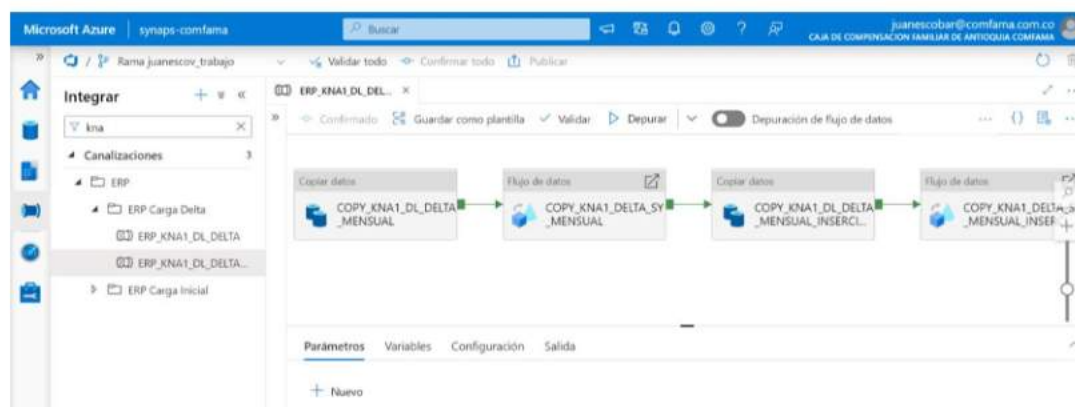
Microsoft Azure | synaps-comfama

Buscar

juanescobar@comfama.com.co
CAJA DE COMPENSACION FAMILIAR DE ANTIOQUIA COMFAMA

/ Rama juanescov_trabajo

Validar todo

Confirmar todo

Publicar

Integrar

kna

Canalizaciones 3

ERP

ERP Carga Delta

ERP_KNA1_DL_DELTA

ERP_KNA1_DL_DELTA...

ERP Carga Inicial

ERP_KNA1_DL_DEL... ×

Confirmado

Guardar como plantilla

Validar

Depurar

Depuración de flujo de datos

Copiar datos

COPY_KNA1_DL_DELTA_MENSUAL

Flujo de datos

COPY_KNA1_DELTA_SY_MENSUAL

Copiar datos

COPY_KNA1_DL_DELTA_MENSUAL_INSERCI...

Flujo de datos

COPY_KNA1_DELTA_MENSUAL_INSER...

Parámetros

Variables

Configuración

Salida

Nuevo